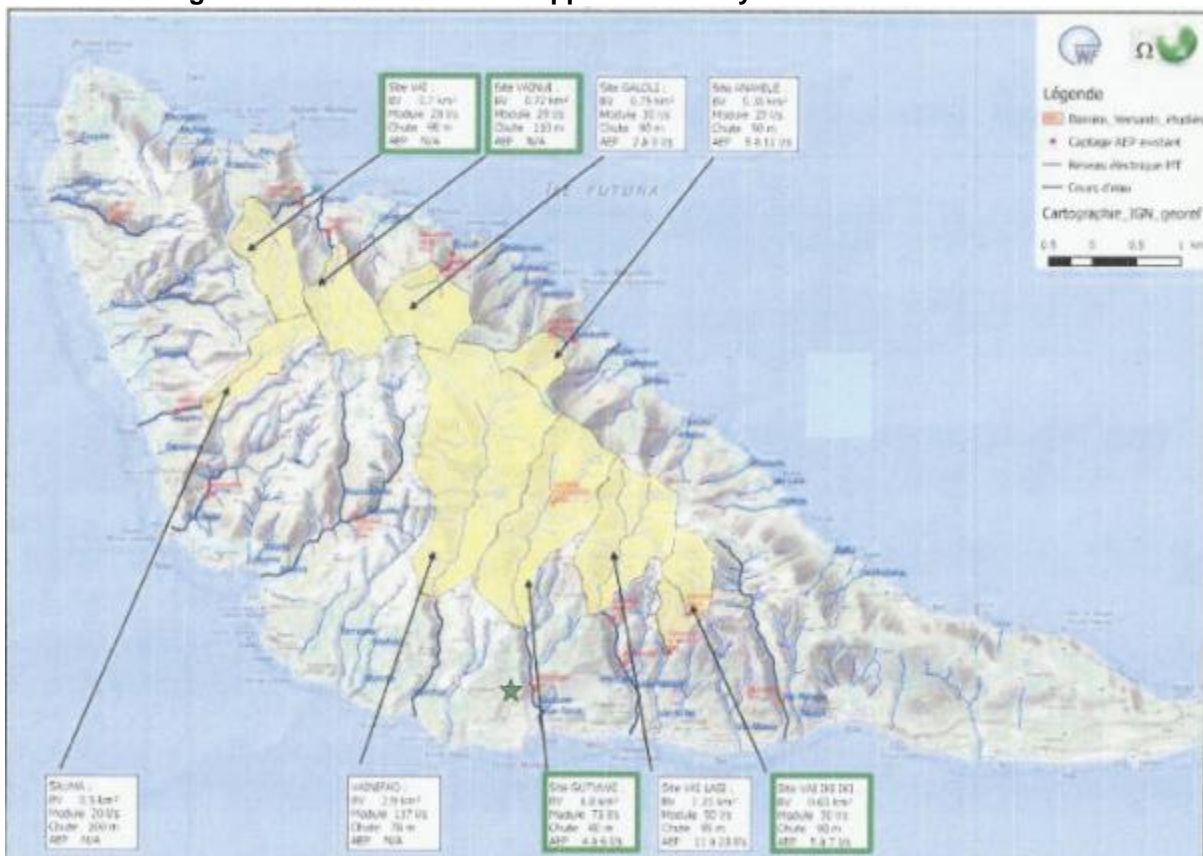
Site VAÏ :
BV 0.7 km²
Module 28 l/s
Chute 98 m
AEP N/A

Site VAINUI :
BV 0.72 km²
Module 29 l/s
Chute 110 m
AEP N/A

Site GALOLI :
BV 0.75 km²
Module 30 l/s
Chute 90 m
AEP 2 à 3 l/s

Site ANAHELE :
BV 0.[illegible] km²
Module 2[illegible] l/s
Chute 50 m
AEP 5 à 11 l/s

ÎLE FUTUNA

Légende
Bassins_versants_étudiés
Captage AEP existant
Réseau électrique MT
Cours d'eau
Cartographie_IGN_georef
0.5 0 0.5 1 km

SAUMA :
BV 0.5 km²
Module 20 l/s
Chute 200 m
AEP N/A

VAINIFAO :
BV 2.9 km²
Module 137 l/s
Chute 76 m
AEP N/A

Site GUTUAVE :
BV 1.8 km²
Module 73 l/s
Chute 40 m
AEP 4 à 6 l/s

Site VAÏ LASI :
BV 1.25 km²
Module 50 l/s
Chute 95 m
AEP 11 à 23 l/s

Site VAÏ IKI IKI :
BV 0.63 km²
Module 30 l/s
Chute 90 m
AEP 5 à 7 l/s